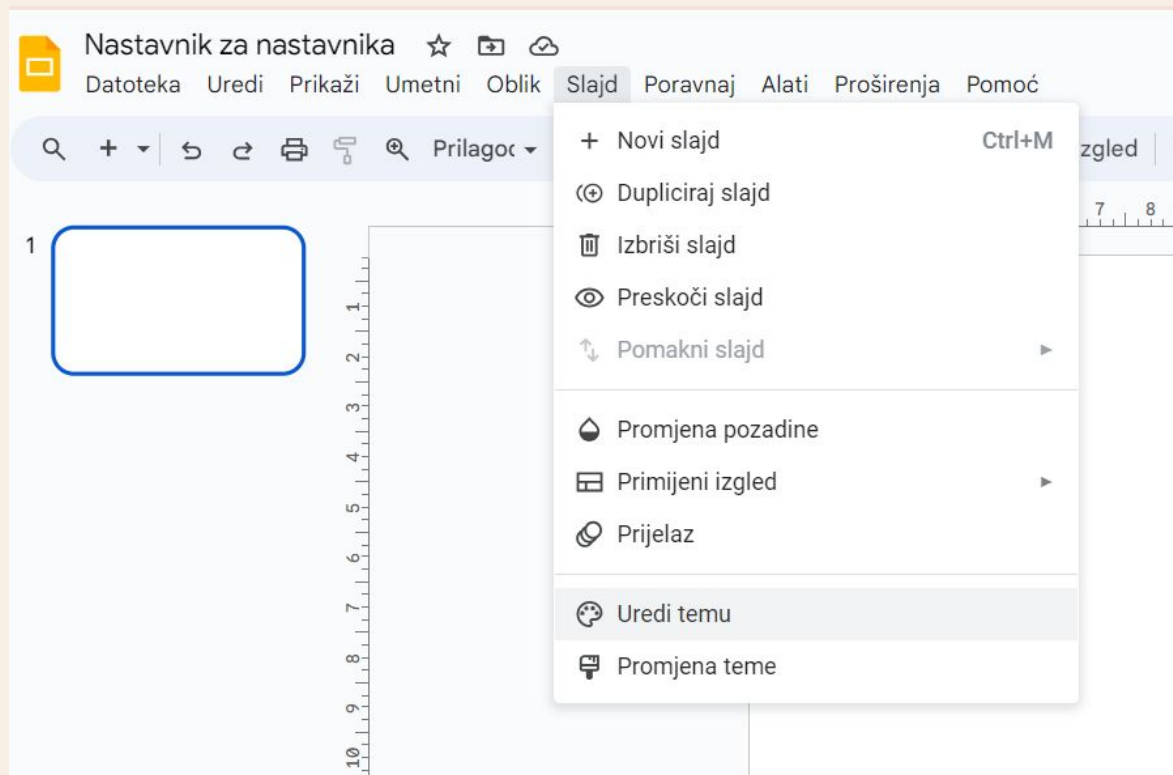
Nastavnik za nastavnika

Datoteka Uredi Prikaži Umetni Oblik Slajd Poravnaj Alati Proširenja Pomoć

Prilagoc

zgled

7 8

1

1 2 3 4 5 6 7 8 9 10

Novi slajd Ctrl+M
Dupliciraj slajd
Izbriši slajd
Preskoči slajd
Pomakni slajd

Promjena pozadine
Primijeni izgled
Prijelaz

Uredi temu
Promjena teme